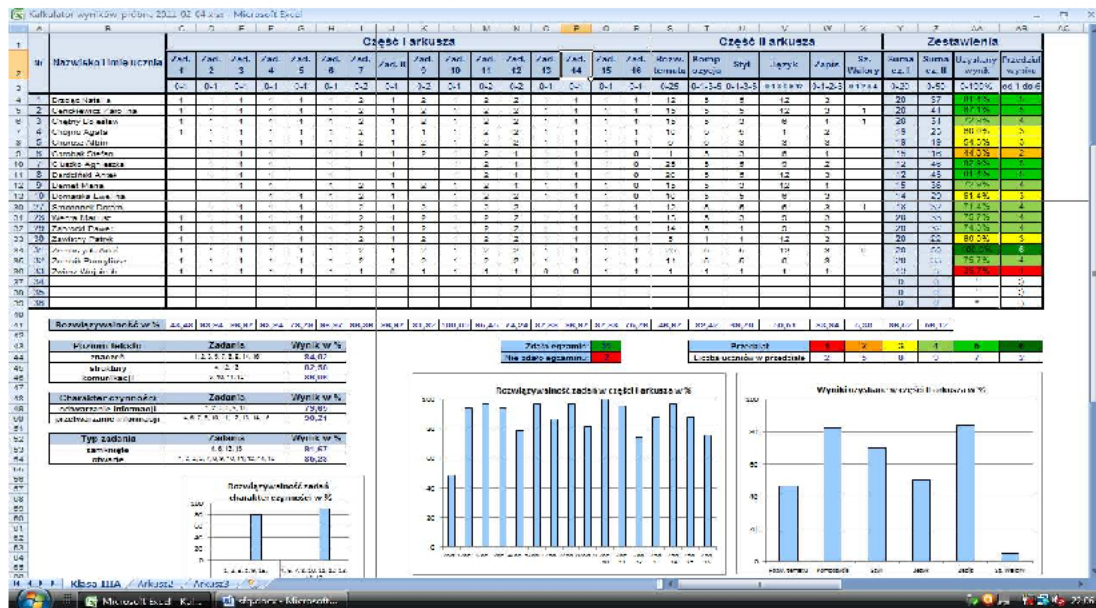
Kalkulator wyników próbny 2011-02-04.xls - Microsoft Excel

Część I arkusza

Część II arkusza

Zestawienia

| Nr | Nazwisko i imię ucznia | Zad. 1 | Zad. 2 | Zad. 3 | Zad. 4 | Zad. 5 | Zad. 6 | Zad. 7 | Zad. 8 | Zad. 9 | Zad. 10 | Zad. 11 | Zad. 12 | Zad. 13 | Zad. 14 | Zad. 15 | Zad. 16 | Rozw. tematu | Kompozycja | Styl | Język | Zapis | Sz. Wielory | Suma cz. I | Suma cz. II | Uzyskany wynik | Przedział wyniku |
|---|---|---|---|---|---|---|---|---|---|---|---|---|---|---|---|---|---|---|---|---|---|---|---|---|---|---|---|
| | | 0-1 | 0-1 | 0-1 | 0-1 | 0-1 | 0-1 | 0-2 | 0-1 | 0-2 | 0-1 | 0-2 | 0-2 | 0-1 | 0-1 | 0-1 | 0-1 | 0-25 | | | | | | 0-20 | 0-50 | 0-100% | od 1 do 6 |
| 1 | Błażej Natalia | | | | | | | | | | | | | | | | | 12 | 5 | 5 | 12 | 3 | | 20 | 37 | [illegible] | |
| 2 | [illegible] | | | | | | | | | | | | | | | | | | | | | | | 20 | 41 | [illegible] | |

Rozwiązywalność w %

| Poziom tekstu | Zadania | Wynik w % |
|---|---|---|
| znaczeń | 1, 2, 3, 5, 7, 8, 9, 11, 16 | 84,07 |
| struktury | 4, 6, 12 | 82,00 |
| komunikacji | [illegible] | 88,00 |

| Charakter czynności | Zadania | Wynik w % |
|---|---|---|
| odtwarzanie informacji | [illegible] | 79,85 |
| przetwarzanie informacji | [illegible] | 90,21 |

| Typ zadania | Zadania | Wynik w % |
|---|---|---|
| zamknięte | 4, 6, 12, 13 | 81,67 |
| otwarte | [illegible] | 86,08 |

Zdało egzamin
Nie zdało egzaminu

Przedział
Liczba uczniów w przedziale

Rozwiązywalność zadań charakter czynności w %

Rozwiązywalność zadań części I arkusza w %

Wyniki uzyskane w części II arkusza w %

Rozw. tematu
Kompozycja
Styl
Język
Zapis
Sz. Wielory

Klasa IIIA / Arkusz2 / Arkusz3

Microsoft Excel - Kal...
sfp.docx - Microsoft...